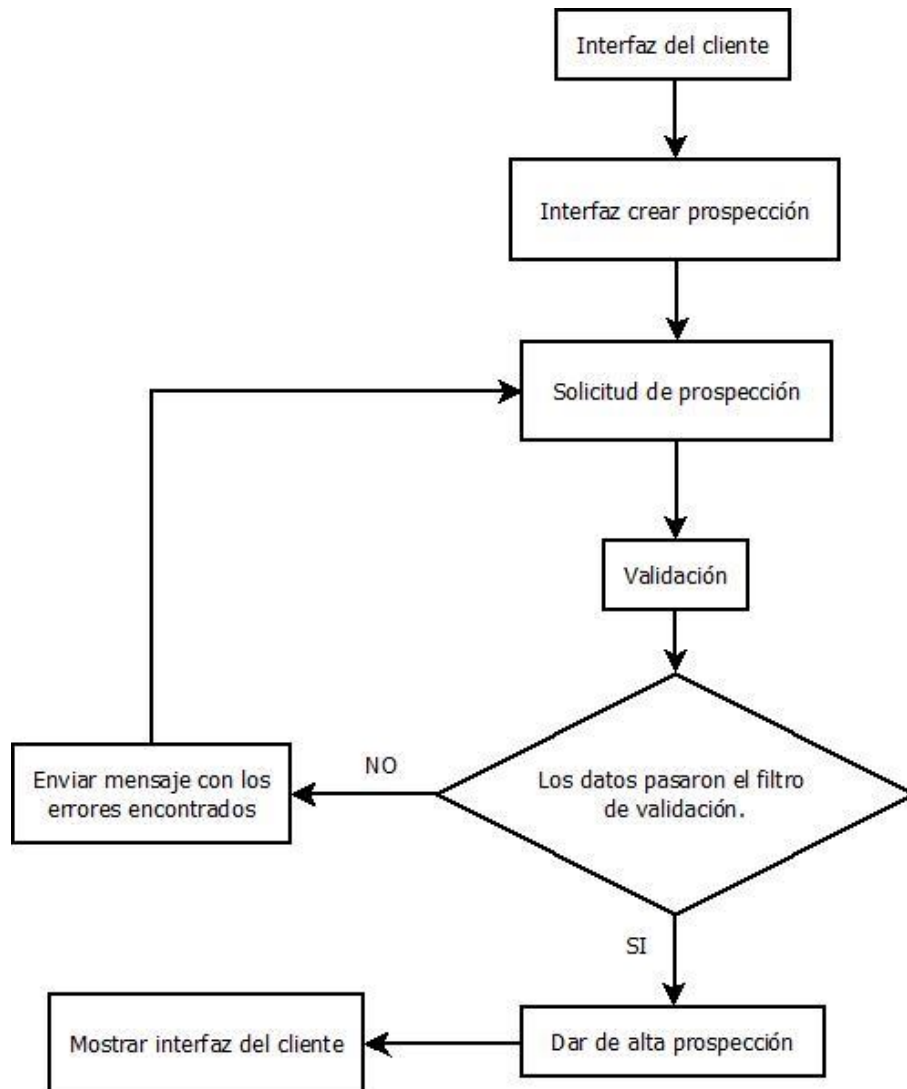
Interfaz del cliente

Interfaz crear prospección

Solicitud de prospección

Validación

Los datos pasaron el filtro de validación.

NO

Enviar mensaje con los errores encontrados

SI

Dar de alta prospección

Mostrar interfaz del cliente